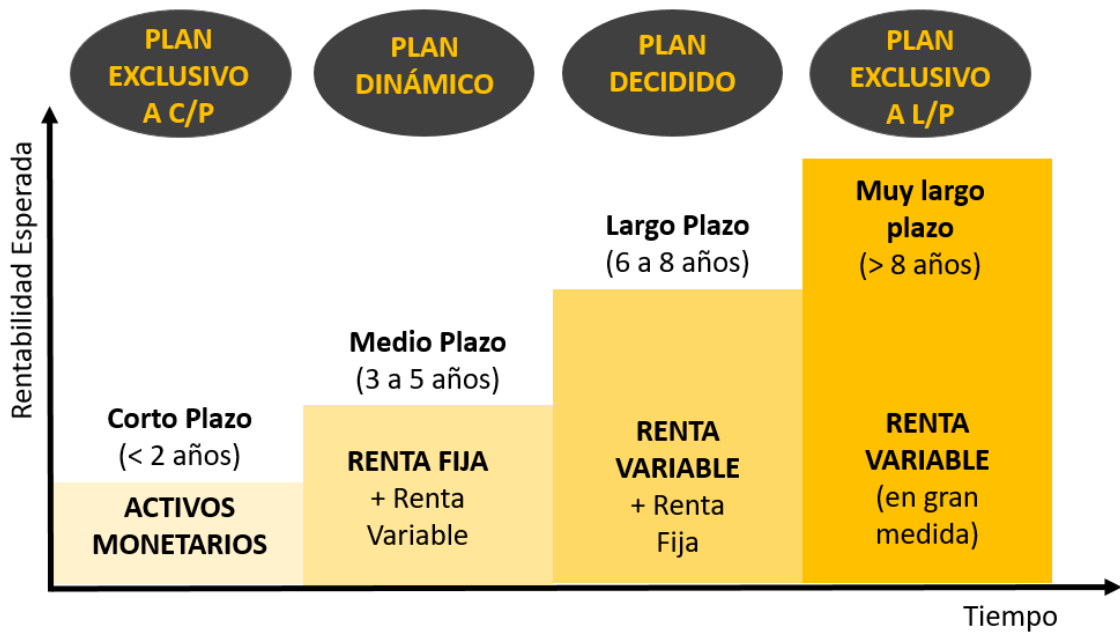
PLAN EXCLUSIVO A C/P

PLAN DINÁMICO

PLAN DECIDIDO

PLAN EXCLUSIVO A L/P

Rentabilidad Esperada

Corto Plazo
(< 2 años)

ACTIVOS MONETARIOS

Medio Plazo
(3 a 5 años)

RENTA FIJA
+ Renta Variable

Largo Plazo
(6 a 8 años)

RENTA VARIABLE
+ Renta Fija

Muy largo plazo
(> 8 años)

RENTA VARIABLE
(en gran medida)

Tiempo